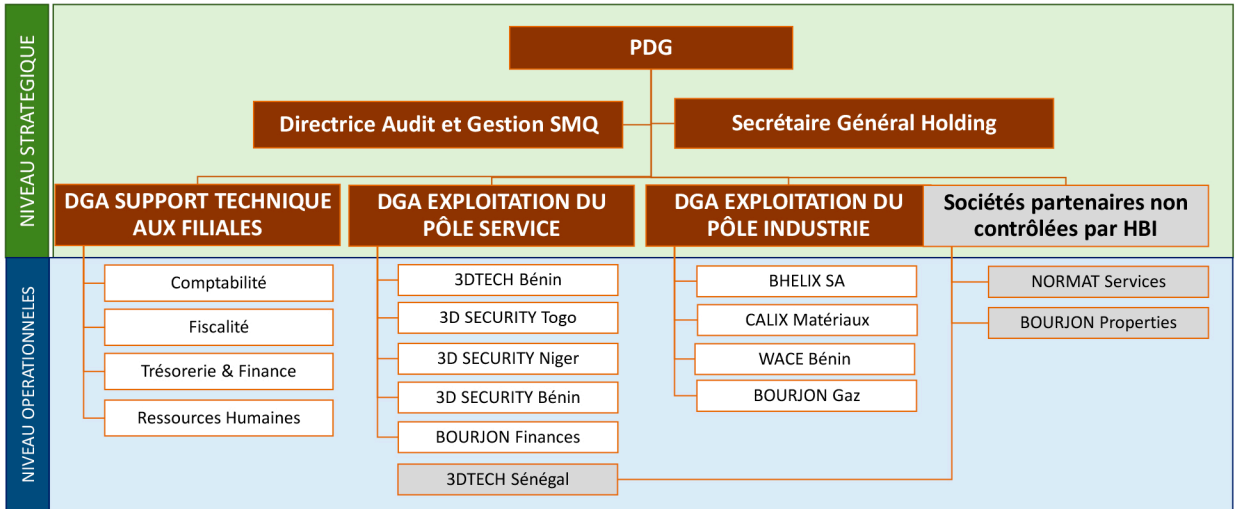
NIVEAU STRATEGIQUE

PDG

Directrice Audit et Gestion SMQ

Secrétaire Général Holding

DGA SUPPORT TECHNIQUE AUX FILIALES

DGA EXPLOITATION DU PÔLE SERVICE

DGA EXPLOITATION DU PÔLE INDUSTRIE

Sociétés partenaires non contrôlées par HBI

NIVEAU OPERATIONNELLES

Comptabilité

Fiscalité

Trésorerie & Finance

Ressources Humaines

3DTECH Bénin

3D SECURITY Togo

3D SECURITY Niger

3D SECURITY Bénin

BOURJON Finances

3DTECH Sénégal

BHELIX SA

CALIX Matériaux

WACE Bénin

BOURJON Gaz

NORMAT Services

BOURJON Properties